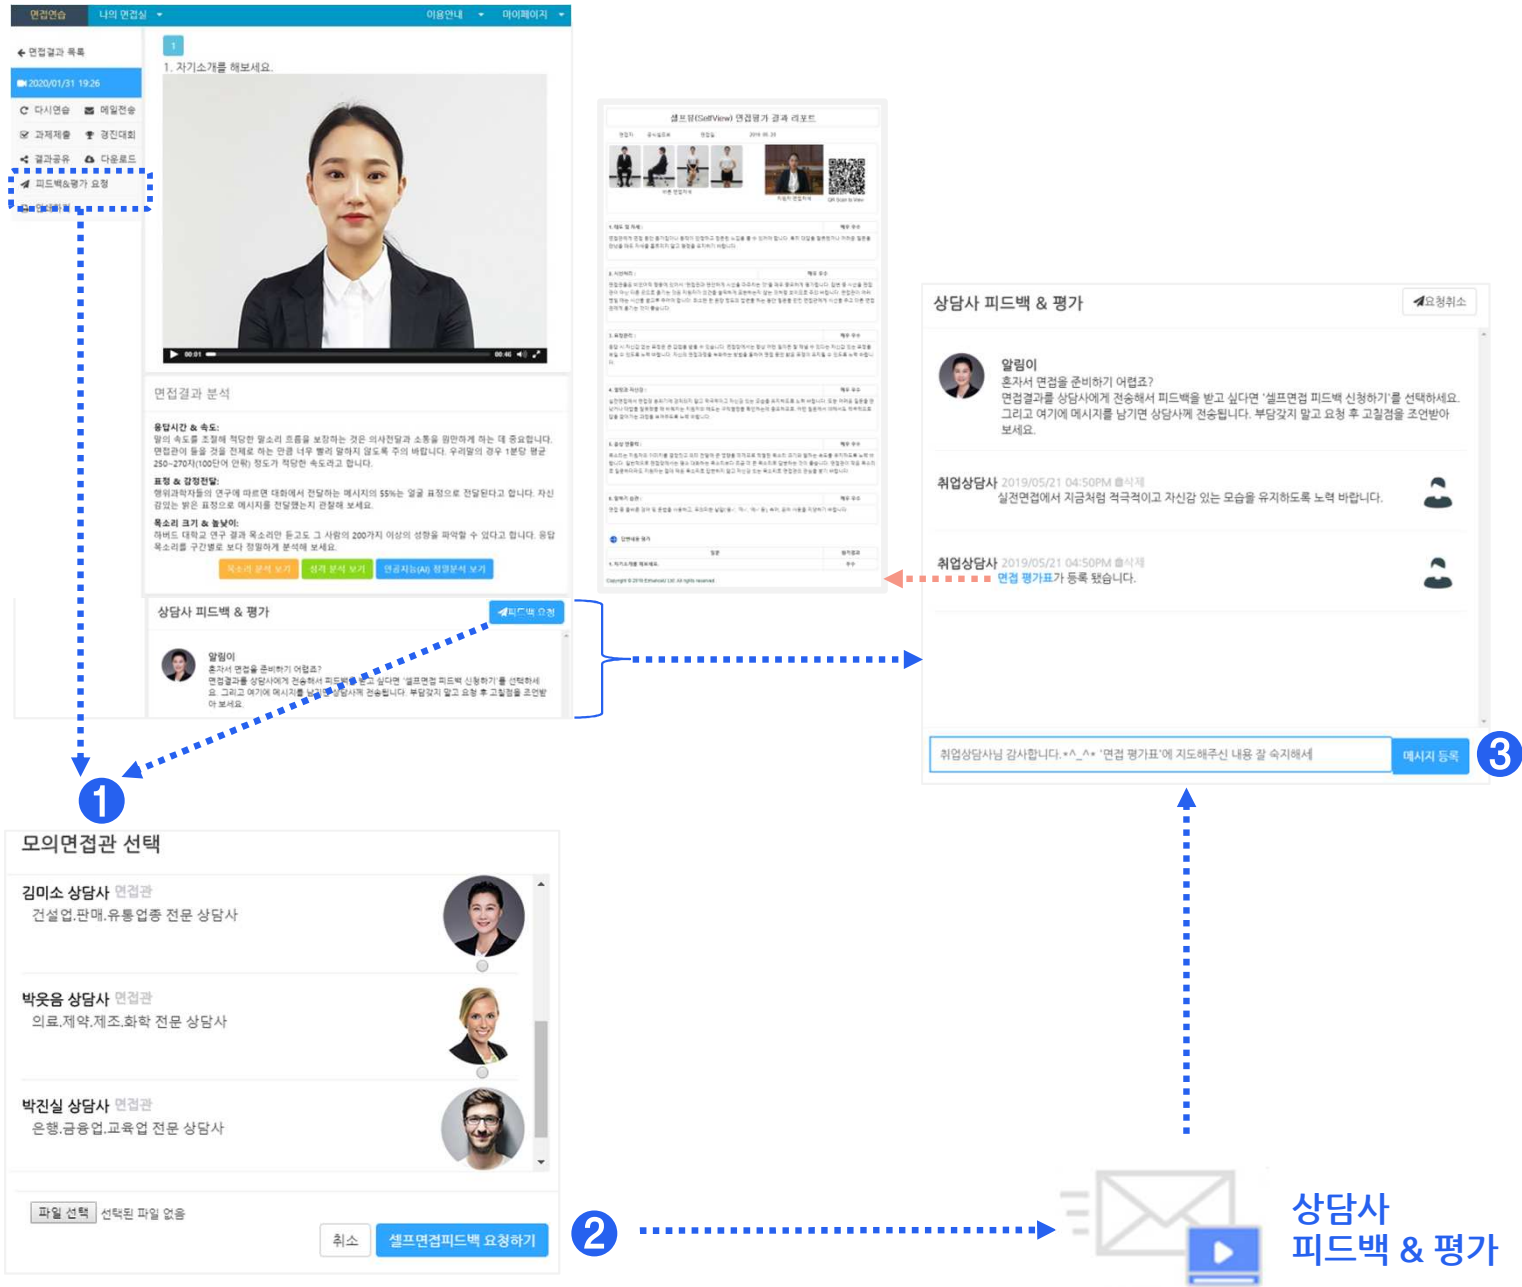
면접연습 나의 면접실 ▾ 이용안내 ▾ 마이페이지 ▾

← 면접결과 목록

2020/01/31 19:26

다시연습 메일전송

과제제출 경진대회

결과공유 다운로드

피드백&평가 요청

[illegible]

1

1. 자기소개를 해보세요.

00:01 00:46

면접결과 분석

응답시간 & 속도:
말의 속도를 조절해 적당한 말소리 흐름을 보장하는 것은 의사전달과 소통을 원만하게 하는 데 중요합니다. 면접관이 들을 것을 전제로 하는 만큼 너무 빨리 말하지 않도록 주의 바랍니다. 우리말의 경우 1분당 평균 250~270자(100단어 안팎) 정도가 적당한 속도라고 합니다.

표정 & 감정전달:
행위과학자들의 연구에 따르면 대화에서 전달하는 메시지의 55%는 얼굴 표정으로 전달된다고 합니다. 자신감있는 밝은 표정으로 메시지를 전달했는지 관찰해 보세요.

목소리 크기 & 높낮이:
하버드 대학교 연구 결과 목소리만 듣고도 그 사람의 200가지 이상의 성향을 파악할 수 있다고 합니다. 응답 목소리를 구간별로 보다 정밀하게 분석해 보세요.

목소리 분석 보기 시선 분석 보기 인공지능(AI) 정밀분석 보기

상담사 피드백 & 평가

피드백 요청

알림이
혼자서 면접을 준비하기 어렵죠?
면접결과를 상담사에게 전송해서 피드백을 받고 싶다면 '셀프면접 피드백 신청하기'를 선택하세요. 그리고 여기에 메시지를 남기면 상담사에게 전송됩니다. 부담갖지 말고 요청 후 고칠점을 조언받아 보세요.

셀프뷰(SelfView) 면접평가 결과 리포트

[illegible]

상담사 피드백 & 평가

요청취소

알림이
혼자서 면접을 준비하기 어렵죠?
면접결과를 상담사에게 전송해서 피드백을 받고 싶다면 '셀프면접 피드백 신청하기'를 선택하세요.
그리고 여기에 메시지를 남기면 상담사에게 전송됩니다. 부담갖지 말고 요청 후 고칠점을 조언받아 보세요.

취업상담사 2019/05/21 04:50PM 삭제
실전면접에서 지금처럼 적극적이고 자신감 있는 모습을 유지하도록 노력 바랍니다.

취업상담사 2019/05/21 04:50PM 삭제
면접 평가표가 등록 됐습니다.

취업상담사님 감사합니다.*^_^* '면접 평가표'에 지도해주신 내용 잘 숙지해서

메시지 등록

3

1

모의면접관 선택

김미소 상담사 면접관
건설업.판매.유통업종 전문 상담사

박웃음 상담사 면접관
의료.제약.제조.화학 전문 상담사

박진실 상담사 면접관
은행.금융업.교육업 전문 상담사

파일 선택 선택된 파일 없음

취소 셀프면접피드백 요청하기

2

상담사
피드백 & 평가